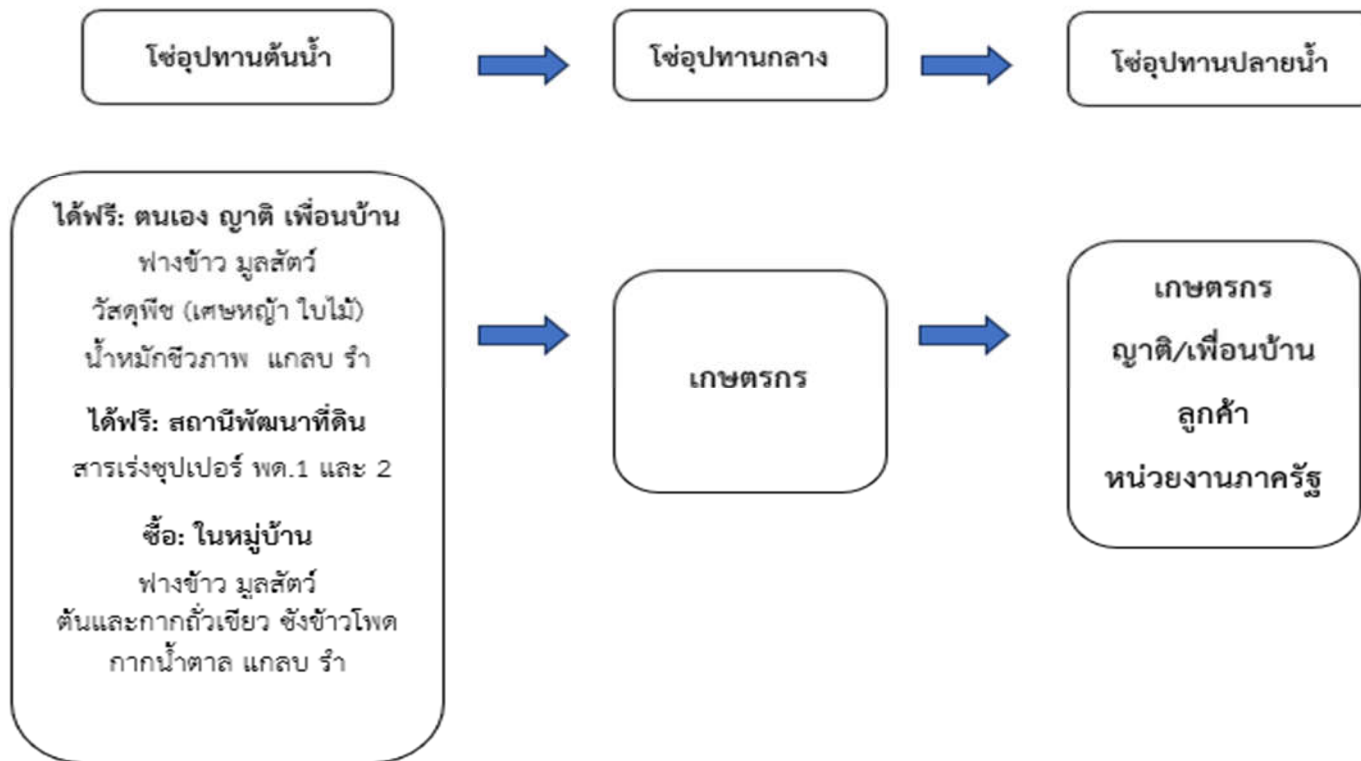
โซ่อุปทานต้นน้ำ

โซ่อุปทานกลาง

โซ่อุปทานปลายน้ำ

ได้ฟรี: ตนเอง ญาติ เพื่อนบ้าน
ฟางข้าว มูลสัตว์
วัสดุพืช (เศษหญ้า ใบไม้)
น้ำหมักชีวภาพ แกลบ รำ

ได้ฟรี: สถานีพัฒนาที่ดิน
สารเร่งซุปเปอร์ พด.1 และ 2

ซื้อ: ในหมู่บ้าน
ฟางข้าว มูลสัตว์
ต้นและกากถั่วเขียว ซังข้าวโพด
กากน้ำตาล แกลบ รำ

เกษตรกร

เกษตรกร
ญาติ/เพื่อนบ้าน
ลูกค้า
หน่วยงานภาครัฐ